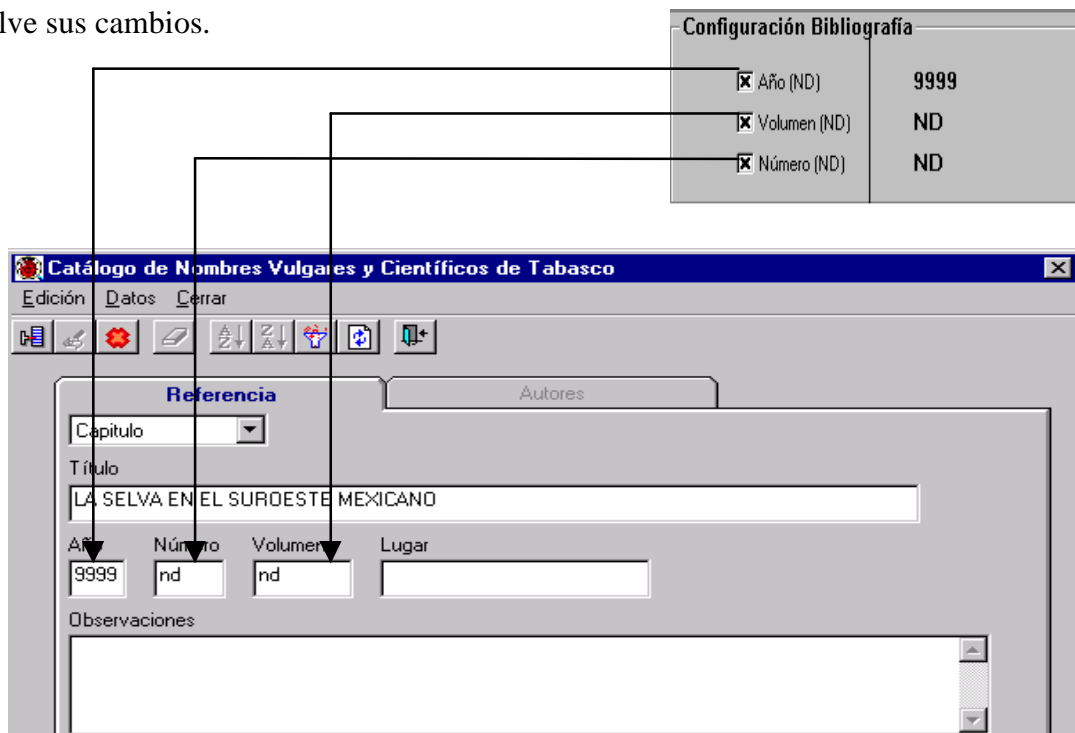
lve sus cambios.

Configuración Bibliografía

| | |
|---|---|
| Año (ND) | 9999 |
| Volumen (ND) | ND |
| Número (ND) | ND |

Catálogo de Nombres Vulgares y Científicos de Tabasco

Edición Datos Cerrar

Referencia

Autores

Capitulo

Título

LA SELVA EN EL SUROESTE MEXICANO

Año Número Volumen Lugar

9999 nd nd

Observaciones